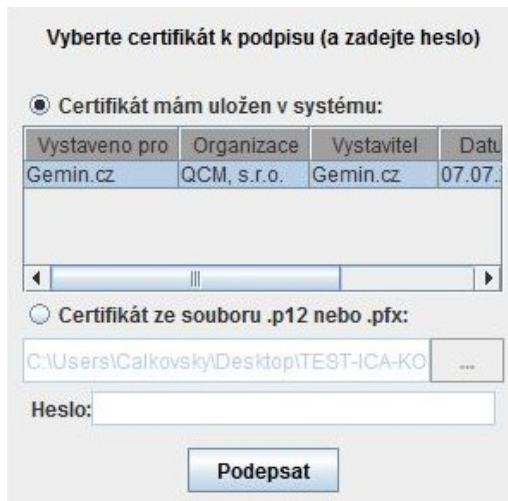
Vyberte certifikát k podpisu (a zadejte heslo)

Certifikát mám uložen v systému:

| Vystaveno pro | Organizace | Vystavitel | Datu |
|---|---|---|---|
| Gemin.cz | QCM, s.r.o. | Gemin.cz | 07.07. |

Certifikát ze souboru .p12 nebo .pfx:

C:\Users\Calkovsky\Desktop\TEST-ICA-KO

...

Heslo:

Podepsat